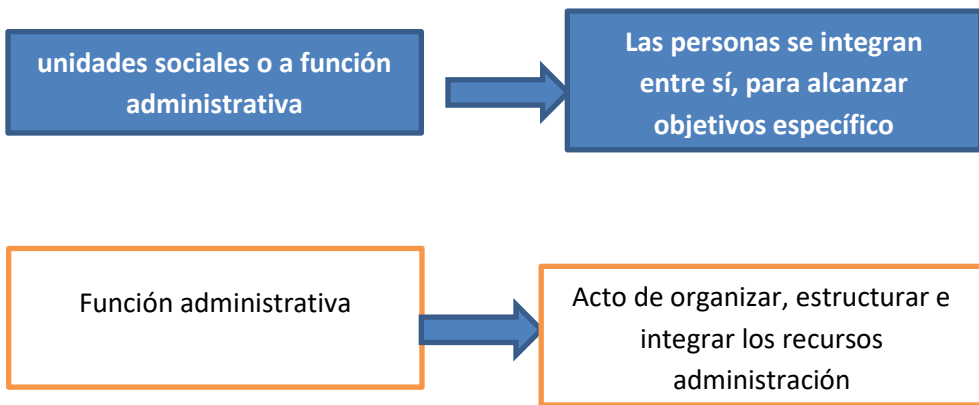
unidades sociales o a función administrativa

Las personas se integran entre sí, para alcanzar objetivos específico

Función administrativa

Acto de organizar, estructurar e integrar los recursos administración